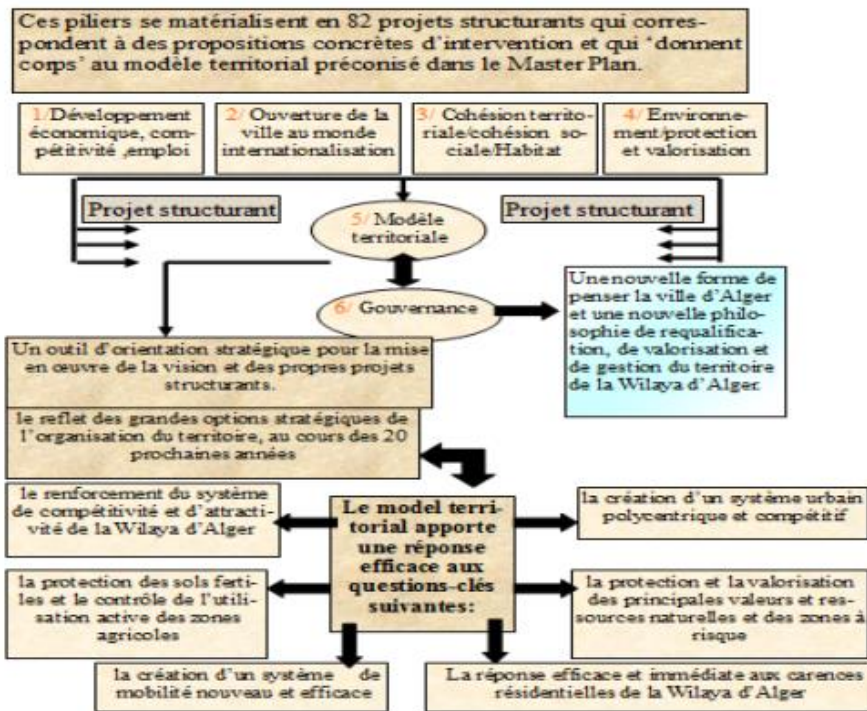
Ces piliers se matérialisent en 82 projets structurants qui correspondent à des propositions concrètes d'intervention et qui 'donnent corps' au modèle territorial préconisé dans le Master Plan.

1/Développement économique, compétitivité ,emploi

2/ Ouverture de la ville au monde internationalisation

3/ Cohésion territoriale/cohésion sociale/Habitat

4/ Environnement/protection et valorisation

Projet structurant

5/ Modèle territoriale

Projet structurant

6/ Gouvernance

Unenouvelle forme de penser la ville d'Alger et une nouvelle philosophie de requalification, de valorisation et de gestion du territoire de la Wilaya d'Alger.

Un outil d'orientation stratégique pour la mise en œuvre de la vision et des propres projets structurants.

le reflet des grandes options stratégiques de l'organisation du territoire, au cours des 20 prochaines années

le renforcement du système de compétitivité et d'attractivité de la Wilaya d'Alger

Le model territorial apporte une réponse efficace aux questions-clés suivantes:

la création d'un système urbain polycentrique et compétitif

la protection des sols fertiles et le contrôle de l'utilisation active des zones agricoles

la protection et la valorisation des principales valeurs et ressources naturelles et des zones à risque

la création d'un système de mobilité nouveau et efficace

La réponse efficace et immédiate aux carences résidentielles de la Wilaya d'Alger